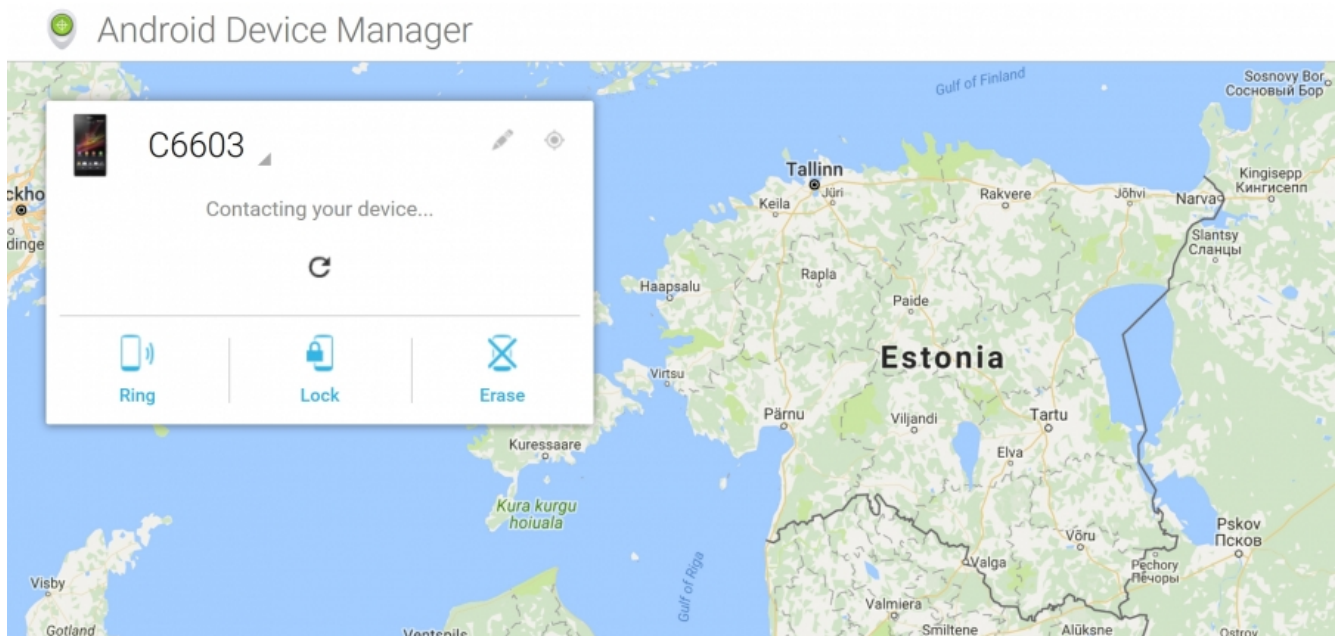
Android Device Manager

C6603

Contacting your device...

Ring

Lock

Erase

Gulf of Finland
Sosnovy Bor
Сосновый Бор
ckho
dinge
Tallinn
Jüri
Keila
Rakvere
Jõhvi
Narva
Kingisepp
Кингисепп
Slantsy
Сланцы
Haapsalu
Rapla
Paide
Estonia
Virtsu
Pärnu
Viljandi
Tartu
Elva
Kuressaare
Kura kurgu hoiuala
Gulf of Riga
Võru
Valga
Pskov
Псков
Pechory
Печоры
Visby
Gotland
Ventspils
Valmiera
Smiltene
Alūksne
Ostrov